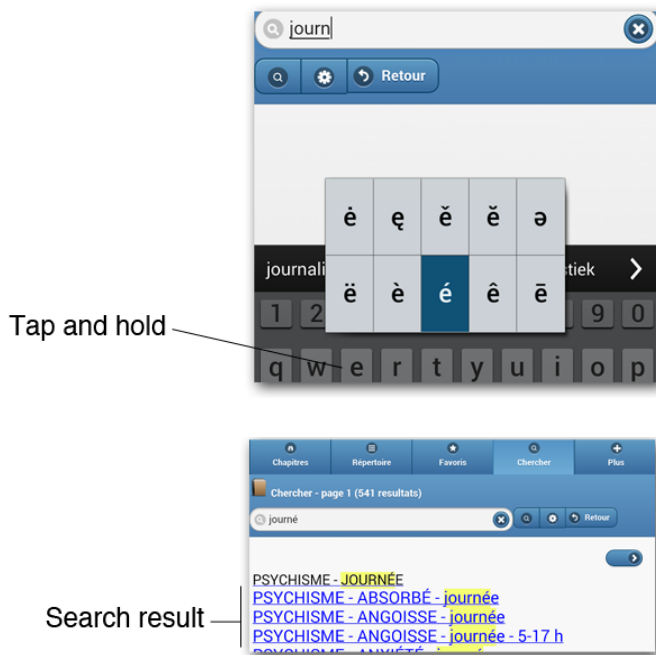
journ

Retour

ė ę ě ĕ ə

journali stiek

ë è é ê ē

1 9 0

q w e r t y u i o p

Tap and hold

Chapitres Répertoire Favoris Chercher Plus

Chercher - page 1 (541 resultats)

journé

Retour

PSYCHISME - JOURNÉE
PSYCHISME - ABSORBÉ - journée
PSYCHISME - ANGOISSE - journée
PSYCHISME - ANGOISSE - journée - 5-17 h
PSYCHISME - ANXIÉTÉ - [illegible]

Search result